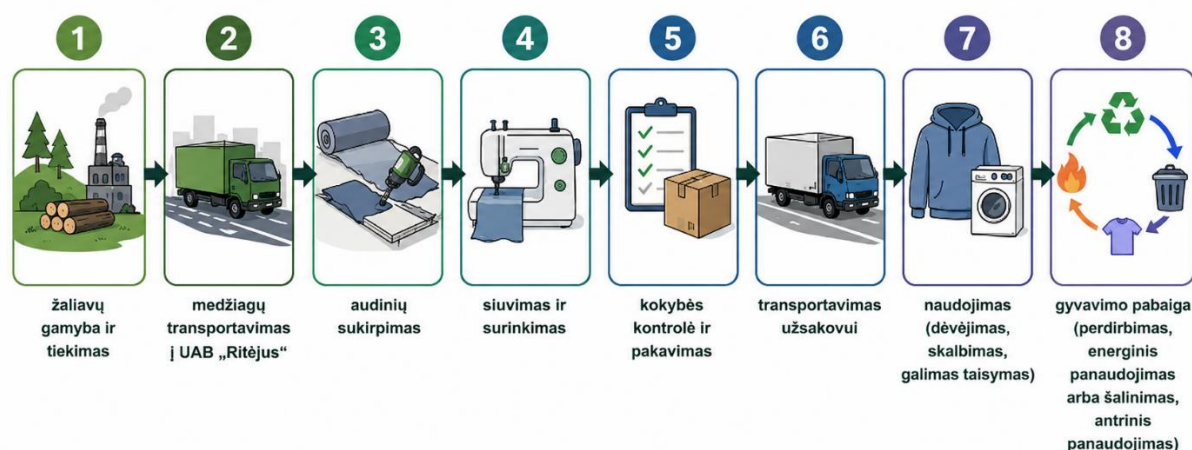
1

žaliavų gamyba ir tiekimas

2

medžiagų transportavimas į UAB „Ritėjus“

3

audinių sukirpimas

4

siuvimas ir surinkimas

5

kokybės kontrolė ir pakavimas

6

transportavimas užsakovui

7

naudojimas (dėvėjimas, skalbimas, galimas taisymas)

8

gyvavimo pabaiga (perdirbimas, energinis panaudojimas arba šalinimas, antrinis panaudojimas)